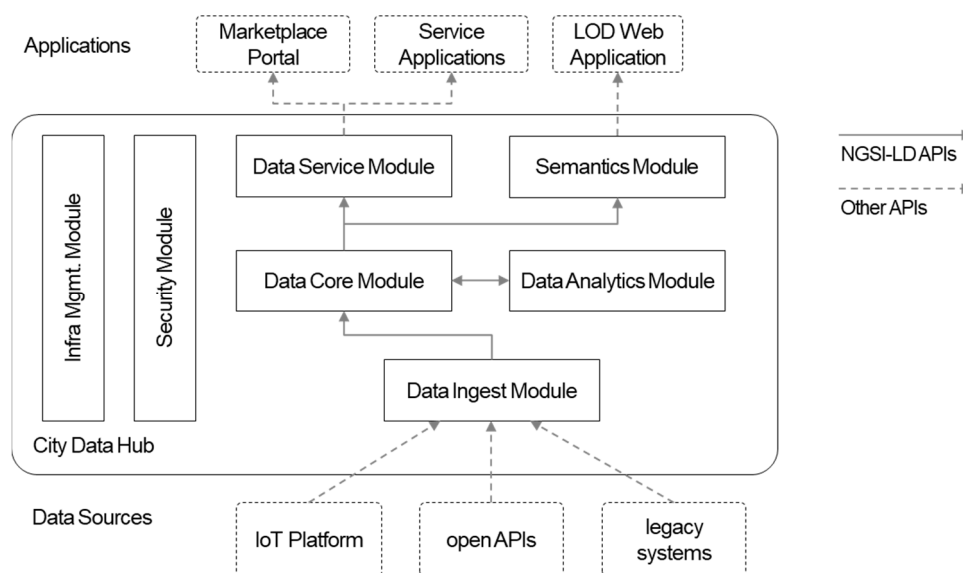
Applications

Marketplace Portal

Service Applications

LOD Web Application

NGSI-LD APIs

Other APIs

Infra Mgmt. Module

Security Module

Data Service Module

Semantics Module

Data Core Module

Data Analytics Module

Data Ingest Module

City Data Hub

Data Sources

IoT Platform

open APIs

legacy systems